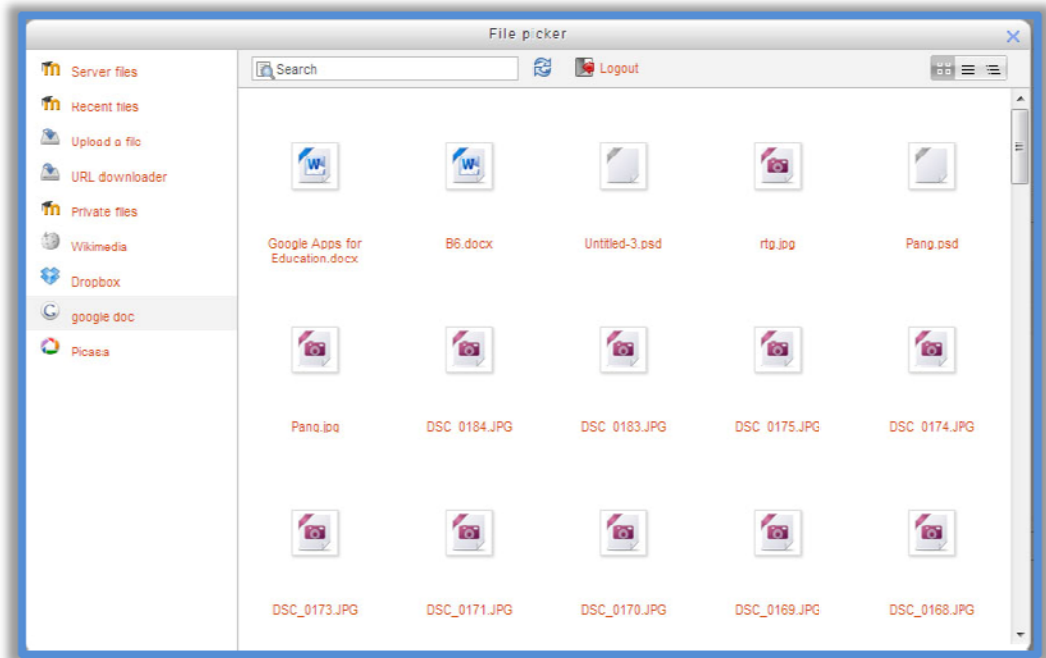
File picker

Server files
Recent files
Upload a file
URL downloader
Private files
Wikimedia
Dropbox
google doc
Picasa

Search
Logout

Google Apps for Education.docx
B6.docx
Untitled-3.psd
rtg.jpg
Pang.psd

Pang.jpg
DSC_0184.JPG
DSC_0183.JPG
DSC_0175.JPG
DSC_0174.JPG

DSC_0173.JPG
DSC_0171.JPG
DSC_0170.JPG
DSC_0169.JPG
DSC_0168.JPG